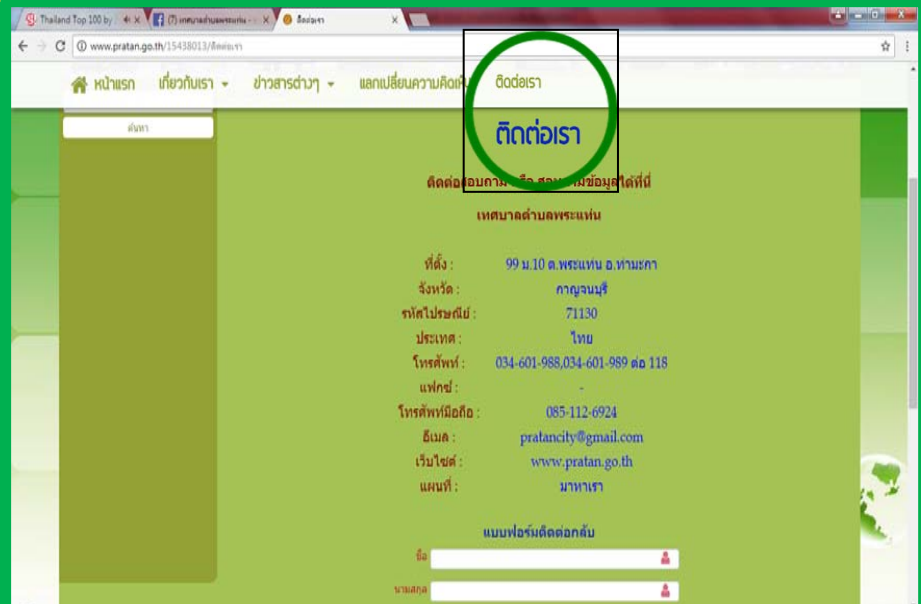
Thailand Top 100 by | (7) เทศบาลตำบลพระแท่น - | ติดต่อเรา

www.pratan.go.th/15438013/ติดต่อเรา

หน้าแรก เกี่ยวกับเรา ข่าวสารต่างๆ แลกเปลี่ยนความคิดเห็น ติดต่อเรา

ค้นหา

ติดต่อเรา

ติดต่อสอบถาม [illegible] สอบถามข้อมูลได้ที่นี่

เทศบาลตำบลพระแท่น

ที่ตั้ง : 99 ม.10 ต.พระแท่น อ.ท่ามะกา
จังหวัด : กาญจนบุรี
รหัสไปรษณีย์ : 71130
ประเทศ : ไทย
โทรศัพท์ : 034-601-988,034-601-989 ต่อ 118
แฟกซ์ : -
โทรศัพท์มือถือ : 085-112-6924
อีเมล : pratancity@gmail.com
เว็บไซต์ : www.pratan.go.th
แผนที่ : มาหาเรา

แบบฟอร์มติดต่อกลับ

ชื่อ

นามสกุล